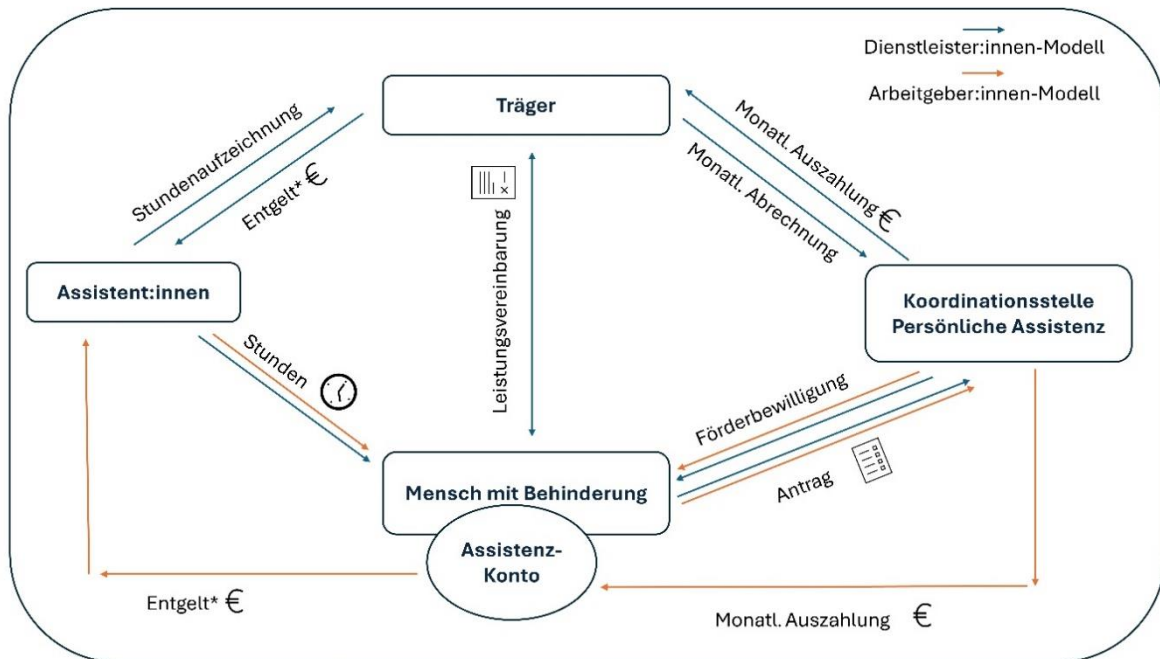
Dienstleister:innen-Modell

Arbeitgeber:innen-Modell

Träger

Stundenaufzeichnung

Entgelt* €

Monatl. Auszahlung €

Monatl. Abrechnung

Leistungsvereinbarung

Assistent:innen

Koordinationsstelle Persönliche Assistenz

Stunden

Förderbewilligung

Antrag

Mensch mit Behinderung

Assistenz-Konto

Entgelt* €

Monatl. Auszahlung €